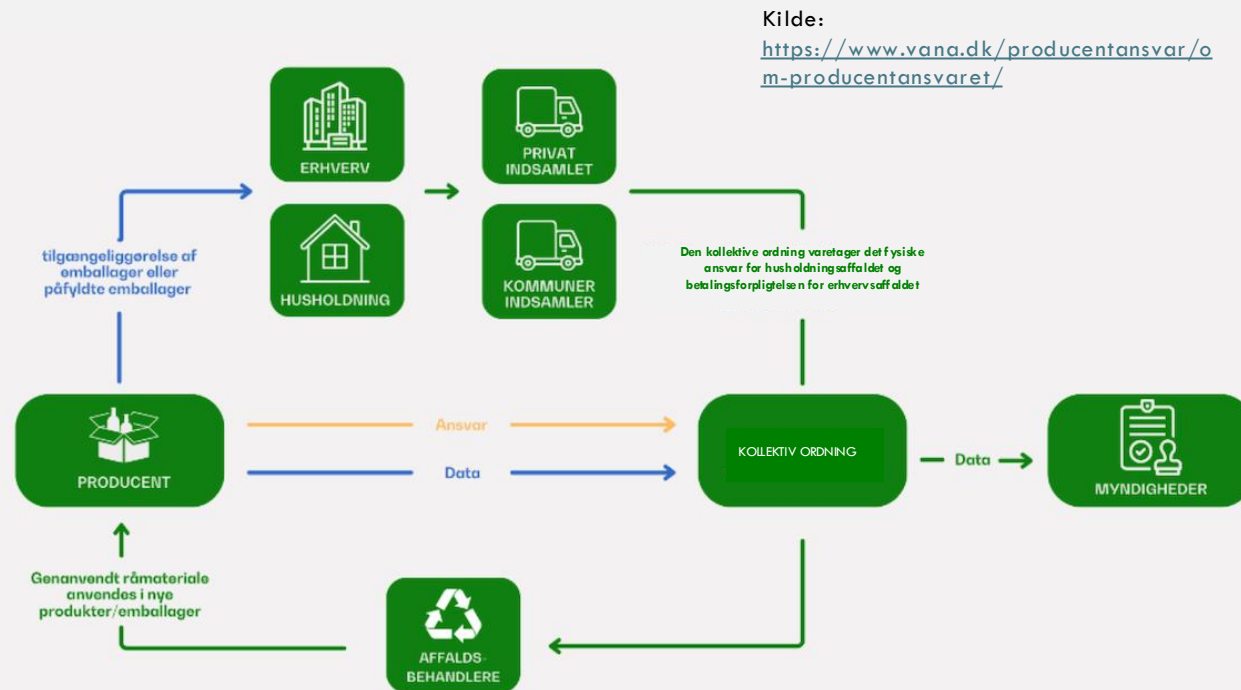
Kilde: https://www.vana.dk/producentansvar/om-producentansvaret/

ERHVERV

PRIVAT INDSAMLET

HUSHOLDNING

KOMMUNER INDSAMLER

tilgængeliggørelse af emballager eller påfyldte emballager

Den kollektive ordning varetager det fysiske ansvar for husholdningsaffaldet og betalingsforpligtelsen for erhvervsaffaldet

PRODUCENT

Ansvar

Data

KOLLEKTIV ORDNING

Data

MYNDIGHEDER

Genanvendt råmateriale anvendes i nye produkter/emballager

AFFALDS-BEHANDLERE